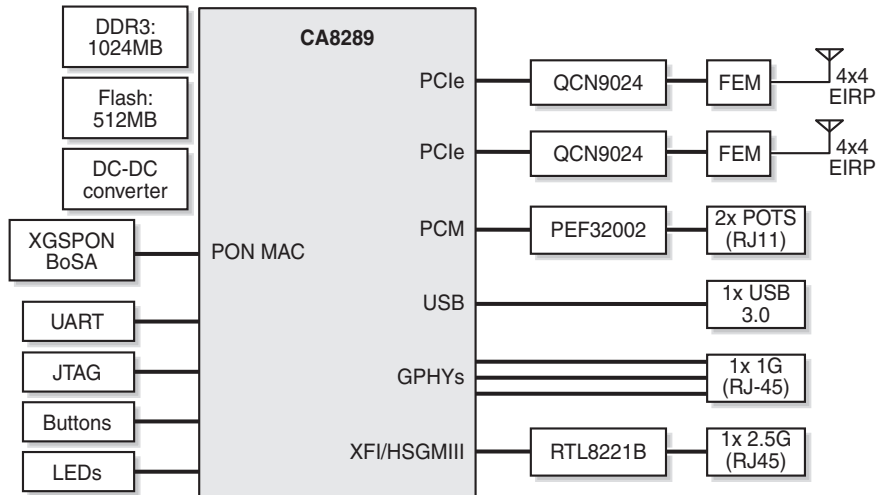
DDR3:
1024MB

Flash:
512MB

DC-DC
converter

XGSPON
BoSA

UART

JTAG

Buttons

LEDs

CA8289

PON MAC

PCIe

PCIe

PCM

USB

GPHYs

XFI/HSGMIII

QCN9024

QCN9024

PEF32002

RTL8221B

FEM

FEM

4x4
EIRP

4x4
EIRP

2x POTS
(RJ11)

1x USB
3.0

1x 1G
(RJ-45)

1x 2.5G
(RJ45)